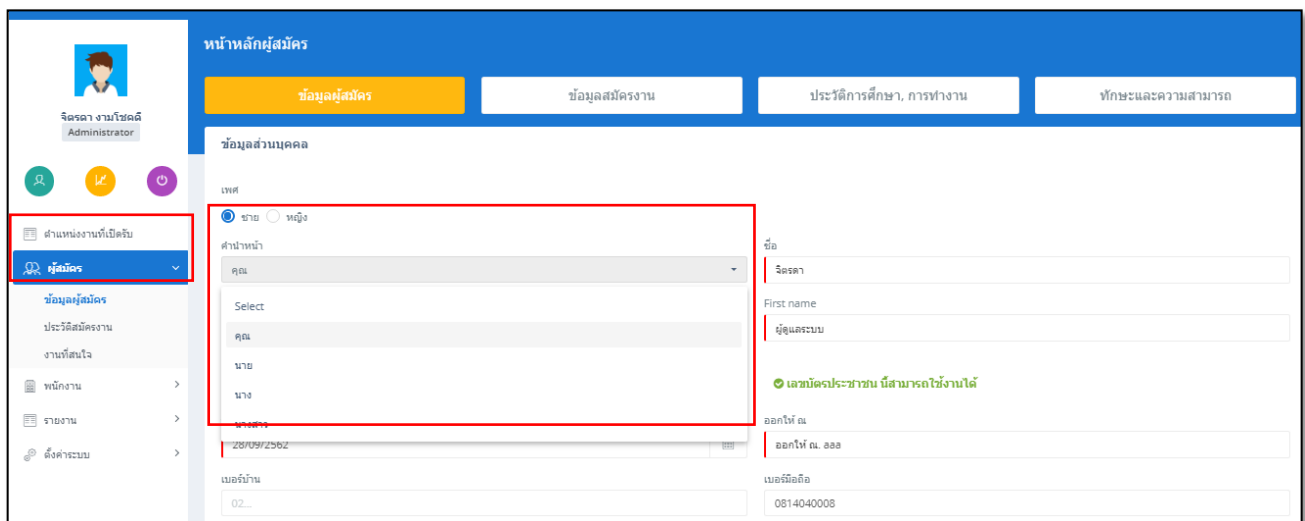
จิตรดา งามโชคดี
Administrator

ตำแหน่งงานที่เปิดรับ
ผู้สมัคร
ข้อมูลผู้สมัคร
ประวัติสมัครงาน
งานที่สนใจ
พนักงาน
รายงาน
ตั้งค่าระบบ

หน้าหลักผู้สมัคร

ข้อมูลผู้สมัคร | ข้อมูลสมัครงาน | ประวัติการศึกษา, การทำงาน | ทักษะและความสามารถ

ข้อมูลส่วนบุคคล

เพศ
ชาย หญิง

คำนำหน้า
คุณ

Select
คุณ
นาย
นาง
นางสาว

ชื่อ
จิตรดา

First name
ผู้ดูแลระบบ

เลขบัตรประชาชน นี้สามารถใช้งานได้

28/09/2562

ออกให้ ณ
ออกให้ ณ. ลลล

เบอร์บ้าน
02...

เบอร์มือถือ
0814040008